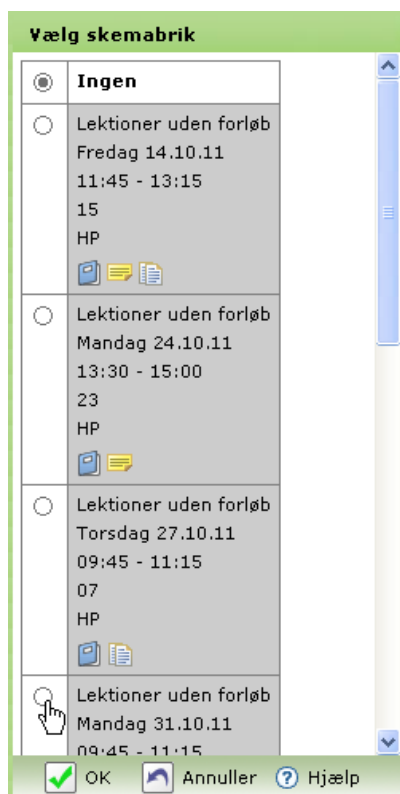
Vælg skemabrik

Ingen

Lektioner uden forløb
Fredag 14.10.11
11:45 - 13:15
15
HP

Lektioner uden forløb
Mandag 24.10.11
13:30 - 15:00
23
HP

Lektioner uden forløb
Torsdag 27.10.11
09:45 - 11:15
07
HP

Lektioner uden forløb
Mandag 31.10.11
09:45 - 11:15

OK Annuller Hjælp